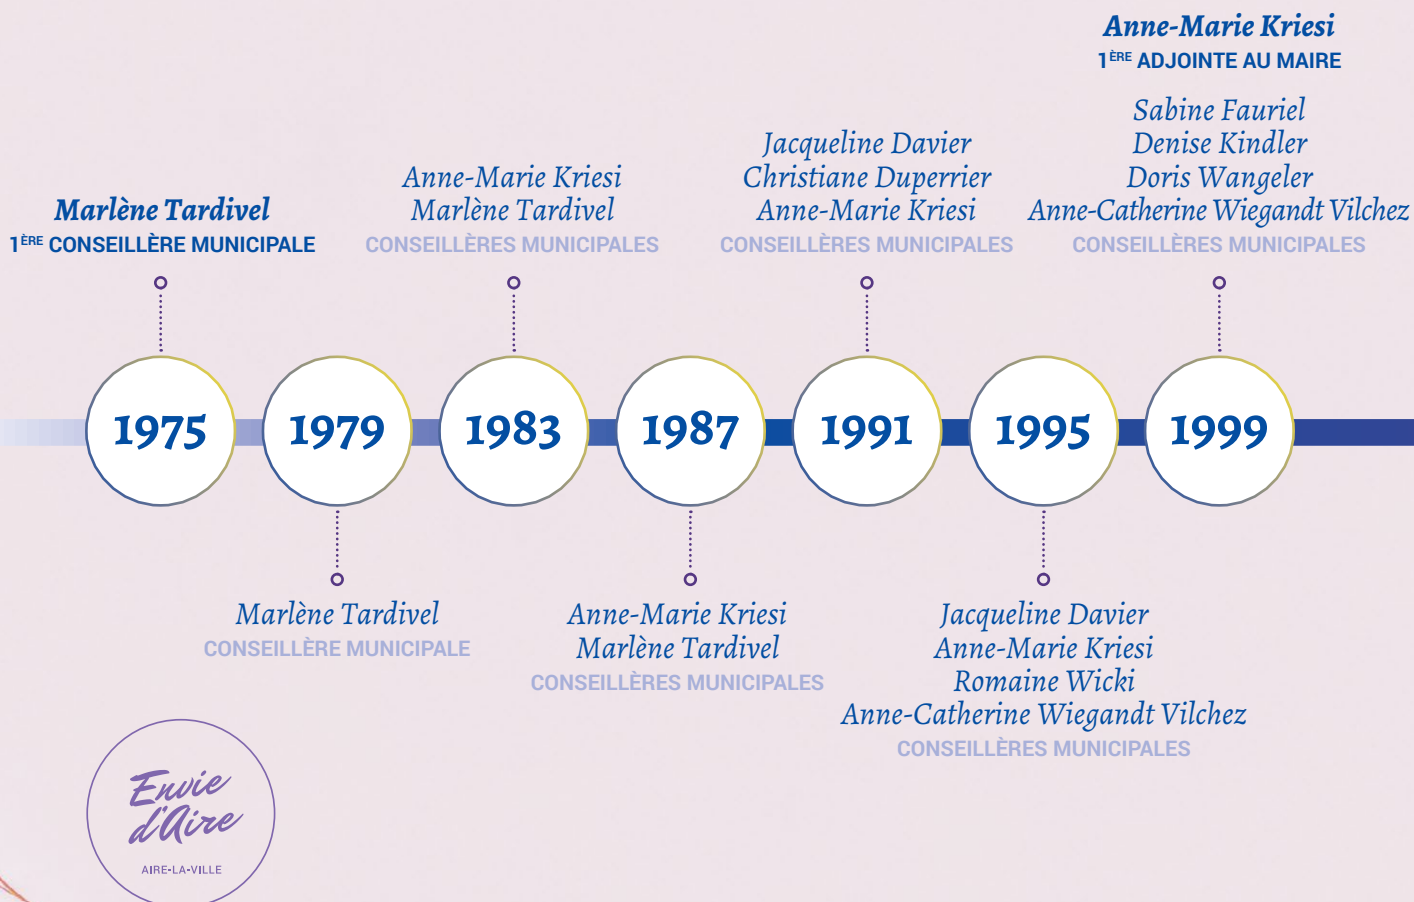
Anne-Marie Kriesi
1$^{ÈRE}$ ADJOINTE AU MAIRE

Marlène Tardivel
1$^{ÈRE}$ CONSEILLÈRE MUNICIPALE

Anne-Marie Kriesi
Marlène Tardivel
CONSEILLÈRES MUNICIPALES

Jacqueline Davier
Christiane Duperrier
Anne-Marie Kriesi
CONSEILLÈRES MUNICIPALES

Sabine Fauriel
Denise Kindler
Doris Wangeler
Anne-Catherine Wiegandt Vilchez
CONSEILLÈRES MUNICIPALES

1975 1979 1983 1987 1991 1995 1999

Marlène Tardivel
CONSEILLÈRE MUNICIPALE

Anne-Marie Kriesi
Marlène Tardivel
CONSEILLÈRES MUNICIPALES

Jacqueline Davier
Anne-Marie Kriesi
Romaine Wicki
Anne-Catherine Wiegandt Vilchez
CONSEILLÈRES MUNICIPALES

Envie d'Aire
AIRE-LA-VILLE